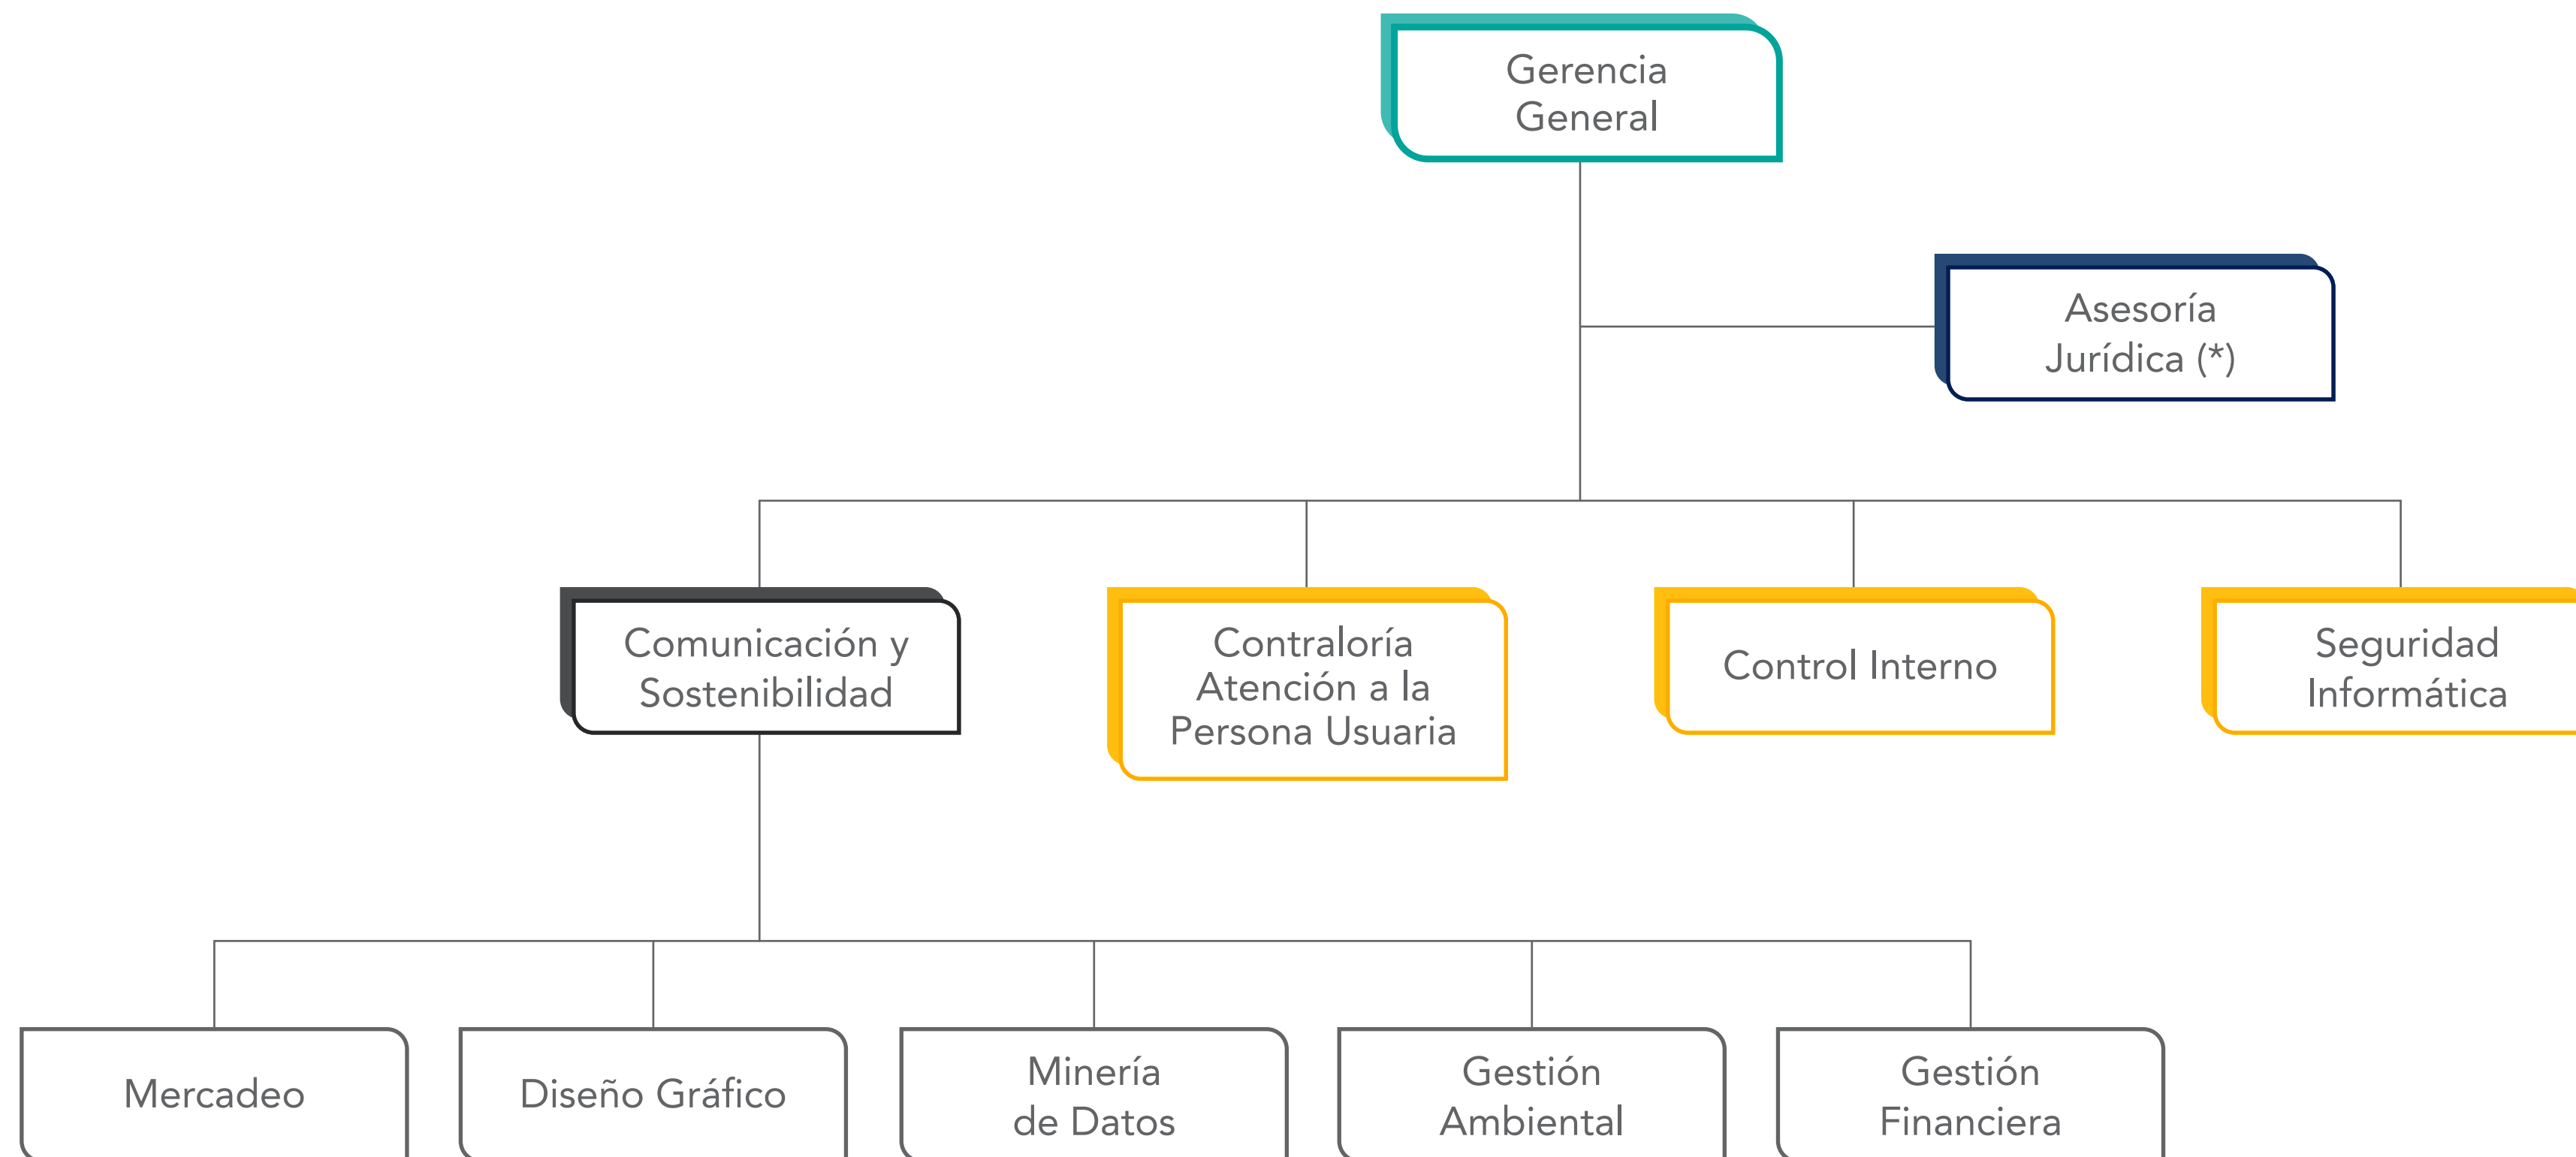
Gerencia General

Asesoría Jurídica (*)

Comunicación y Sostenibilidad

Contraloría Atención a la Persona Usuaria

Control Interno

Seguridad Informática

Mercadeo

Diseño Gráfico

Minería de Datos

Gestión Ambiental

Gestión Financiera